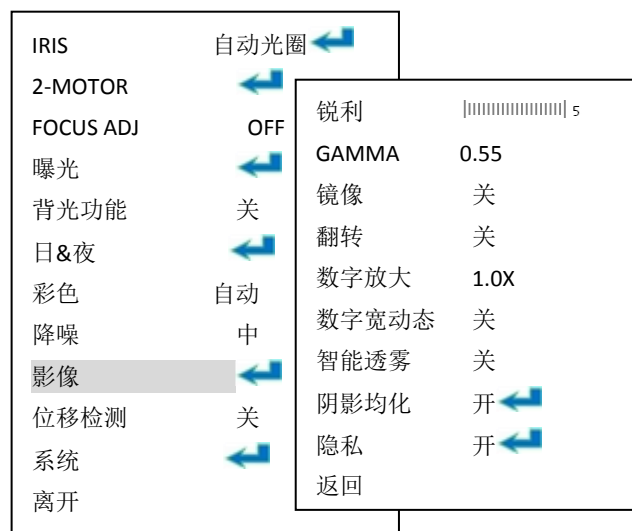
IRIS 自动光圈
2-MOTOR
FOCUS ADJ OFF
曝光
背光功能 关
日&夜
彩色 自动
降噪 中
影像
位移检测 关
系统
离开

锐利 |||||||||||||||||| 5
GAMMA 0.55
镜像 关
翻转 关
数字放大 1.0X
数字宽动态 关
智能透雾 关
阴影均化 开
隐私 开
返回